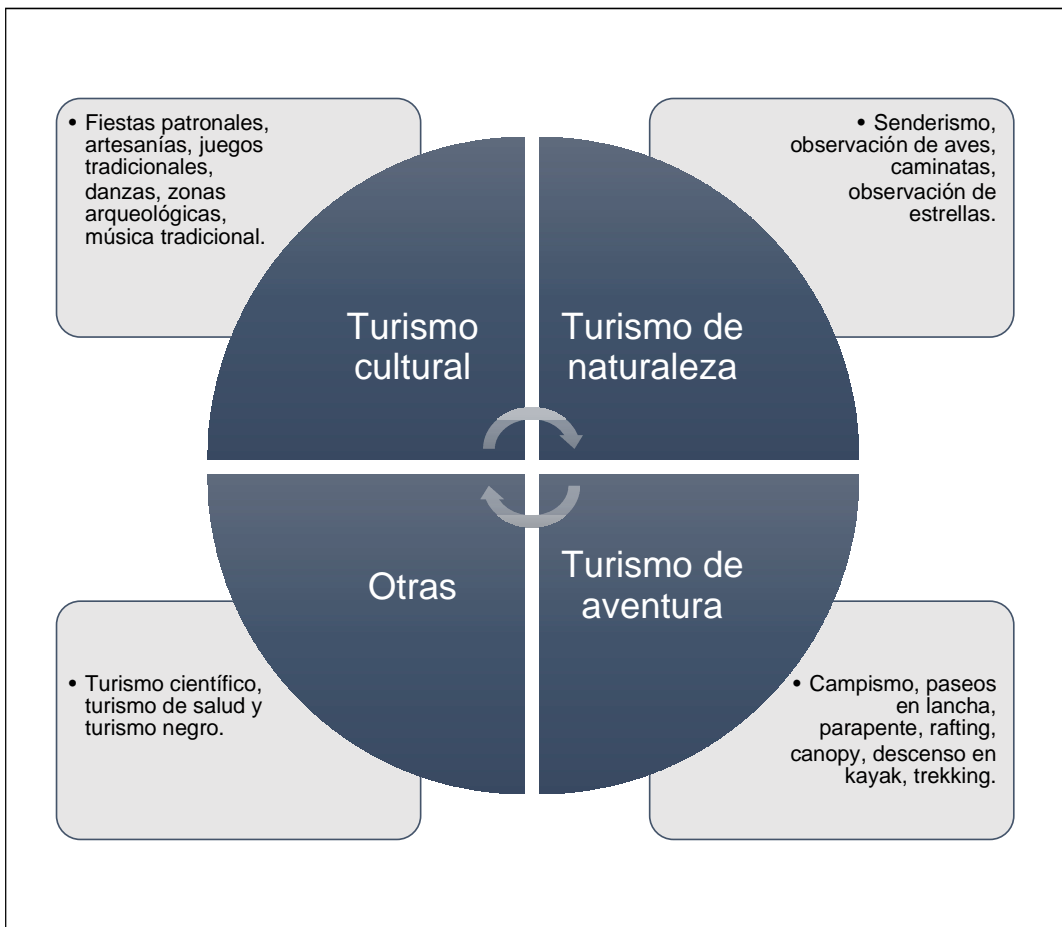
• Fiestas patronales, artesanías, juegos tradicionales, danzas, zonas arqueológicas, música tradicional.

• Senderismo, observación de aves, caminatas, observación de estrellas.

Turismo cultural

Turismo de naturaleza

Otras

Turismo de aventura

• Turismo científico, turismo de salud y turismo negro.

• Campismo, paseos en lancha, parapente, rafting, canopy, descenso en kayak, trekking.